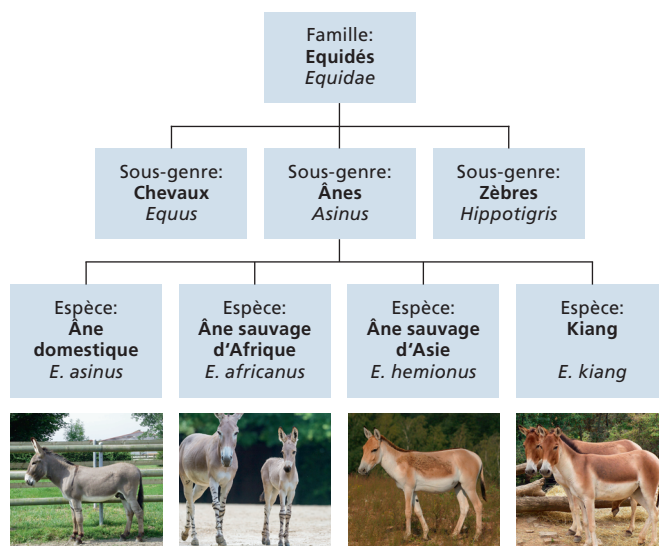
Famille:
**Equidés**
*Equidae*

Sous-genre:
**Chevaux**
*Equus*

Sous-genre:
**Ânes**
*Asinus*

Sous-genre:
**Zèbres**
*Hippotigris*

Espèce:
**Âne domestique**
*E. asinus*

Espèce:
**Âne sauvage d'Afrique**
*E. africanus*

Espèce:
**Âne sauvage d'Asie**
*E. hemionus*

Espèce:
**Kiang**
*E. kiang*